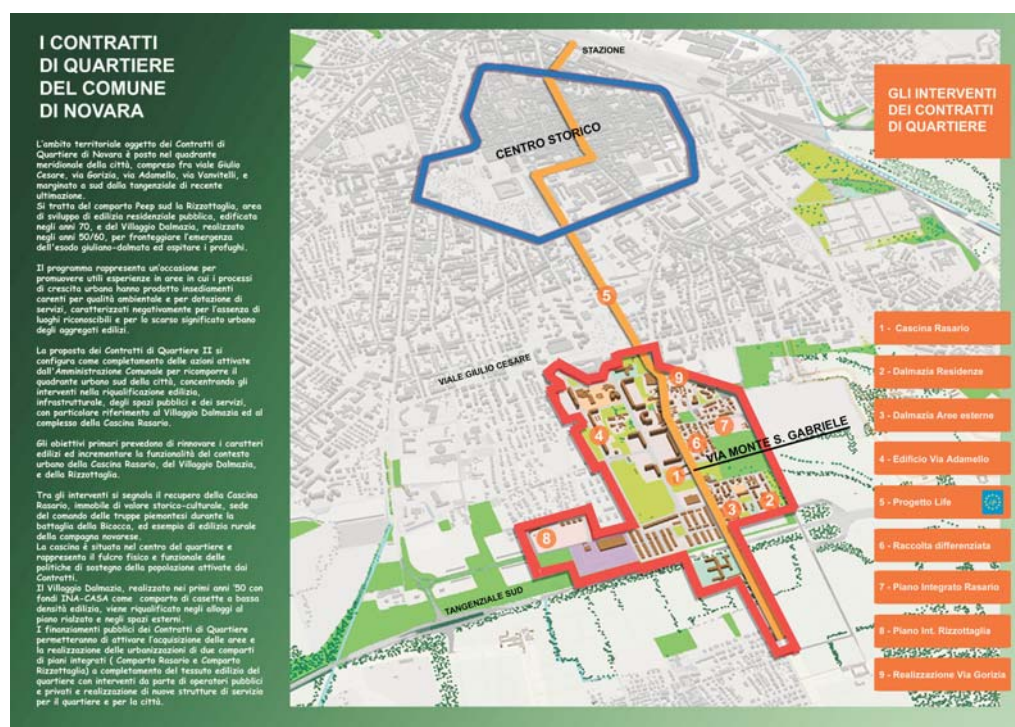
I CONTRATTI DI QUARTIERE DEL COMUNE DI NOVARA

L'ambito territoriale oggetto dei Contratti di Quartiere di Novara è posto nel quadrante meridionale della città, compreso fra viale Giulio Cesare, via Gorizia, via Adamello, via Vanvitelli, e marginato a sud dalla tangenziale di recente ultimazione.
Si tratta del comparto Peep sud la Rizzottaglia, area di sviluppo di edilizia residenziale pubblica, edificata negli anni 70, e del Villaggio Dalmazia, realizzato negli anni 50/60, per fronteggiare l'emergenza dell'esodo giuliano-dalmata ed ospitare i profughi.

Il programma rappresenta un'occasione per promuovere utili esperienze in aree in cui i processi di crescita urbana hanno prodotto insediamenti carenti per qualità ambientale e per dotazione di servizi, caratterizzati negativamente per l'assenza di luoghi riconoscibili e per lo scarso significato urbano degli aggregati edilizi.

La proposta dei Contratti di Quartiere II si configura come completamento delle azioni attivate dall'Amministrazione Comunale per ricomporre il quadrante urbano sud della città, concentrando gli interventi nella riqualificazione edilizia, infrastrutturale, degli spazi pubblici e dei servizi, con particolare riferimento al Villaggio Dalmazia ed al complesso della Cascina Rasario.

Gli obiettivi primari prevedono di rinnovare i caratteri edilizi ed incrementare la funzionalità del contesto urbano della Cascina Rasario, del Villaggio Dalmazia, e della Rizzottaglia.

Tra gli interventi si segnala il recupero della Cascina Rasario, immobile di valore storico-culturale, sede del comando delle truppe piemontesi durante la battaglia della Bicocca, ed esempio di edilizia rurale della campagna novarese.
La cascina è situata nel centro del quartiere e rappresenta il fulcro fisico e funzionale delle politiche di sostegno della popolazione attivate dai Contratti.
Il Villaggio Dalmazia, realizzato nei primi anni '50 con fondi INA-CASA come comparto di casette a bassa densità edilizia, viene riqualificato negli alloggi al piano rialzato e negli spazi esterni.
I finanziamenti pubblici dei Contratti di Quartiere permetteranno di attivare l'acquisizione delle aree e la realizzazione delle urbanizzazioni di due comparti di piani integrati ( Comparto Rasario e Comparto Rizzottaglia) a completamento del tessuto edilizio del quartiere con interventi da parte di operatori pubblici e privati e realizzazione di nuove strutture di servizio per il quartiere e per la città.

STAZIONE
CENTRO STORICO
VIALE GIULIO CESARE
VIA MONTE S. GABRIELE
TANGENZIALE SUD
5
9
7
6
4
1
3
2
8

GLI INTERVENTI DEI CONTRATTI DI QUARTIERE

1 - Cascina Rasario
2 - Dalmazia Residenze
3 - Dalmazia Aree esterne
4 - Edificio Via Adamello
5 - Progetto Life
6 - Raccolta differenziata
7 - Piano Integrato Rasario
8 - Piano Int. Rizzottaglia
9 - Realizzazione Via Gorizia